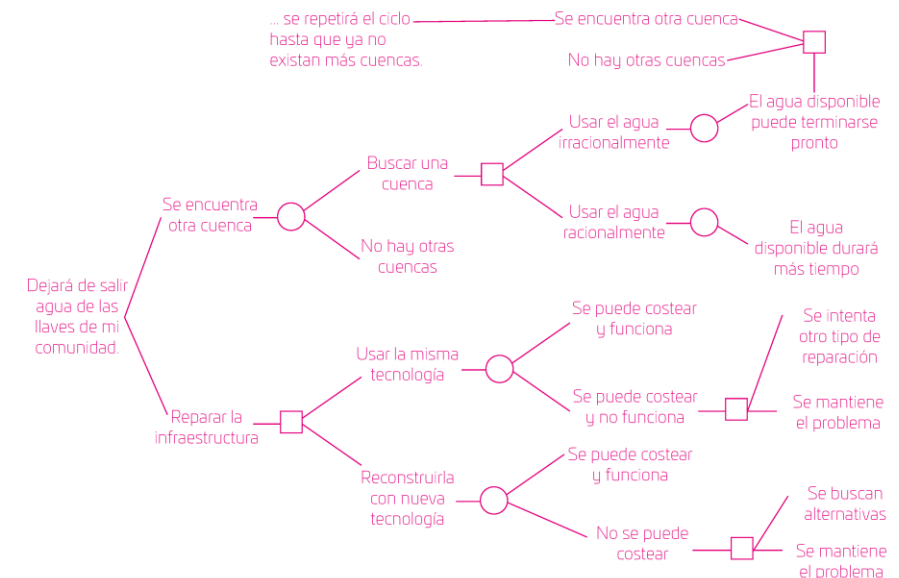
... se repetirá el ciclo hasta que ya no existan más cuencas.

Se encuentra otra cuenca

No hay otras cuencas

El agua disponible puede terminarse pronto

Usar el agua irracionalmente

Buscar una cuenca

Usar el agua racionalmente

El agua disponible durará más tiempo

Se encuentra otra cuenca

No hay otras cuencas

Dejará de salir agua de las llaves de mi comunidad.

Se puede costear y funciona

Se intenta otro tipo de reparación

Usar la misma tecnología

Se puede costear y no funciona

Se mantiene el problema

Reparar la infraestructura

Se puede costear y funciona

Reconstruirla con nueva tecnología

Se buscan alternativas

No se puede costear

Se mantiene el problema